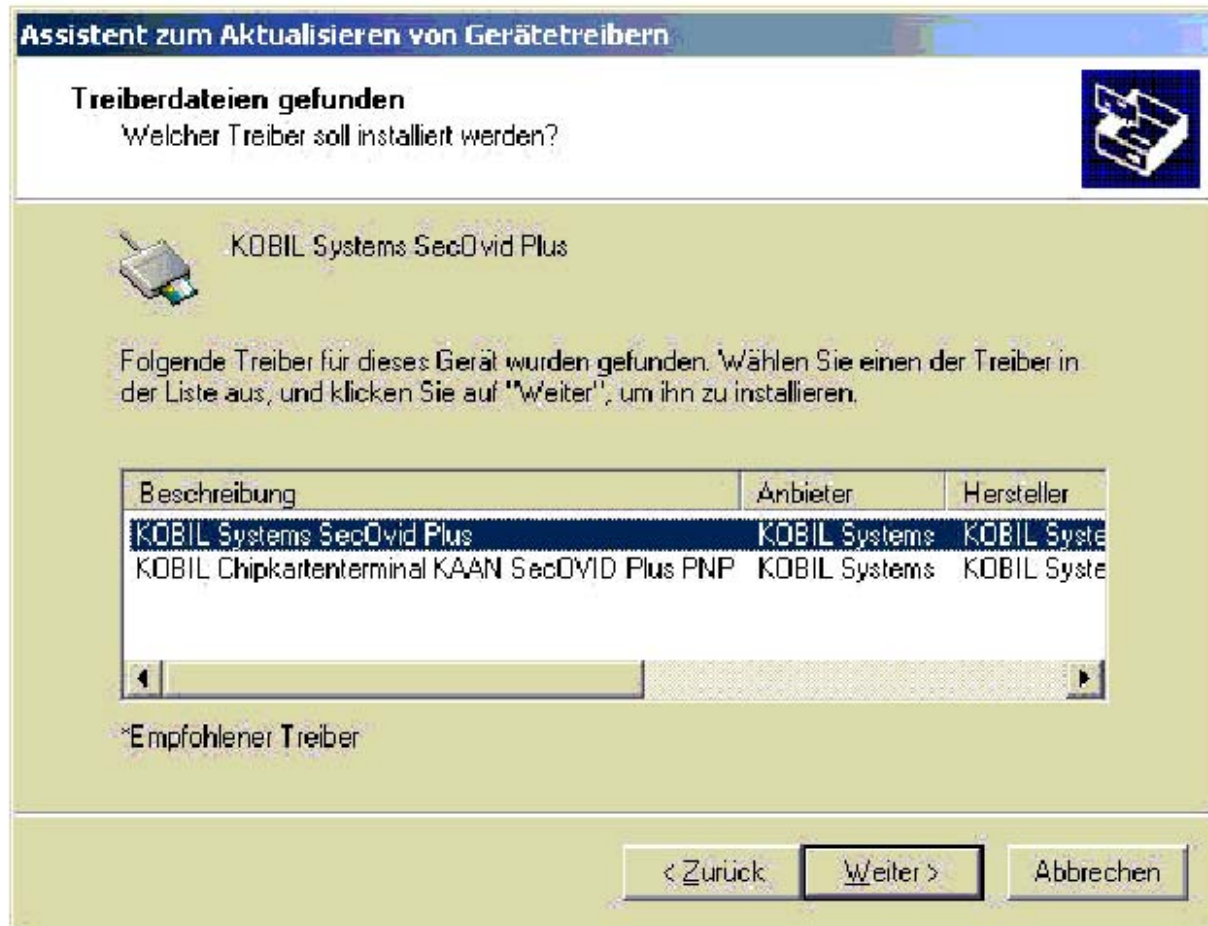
Assistent zum Aktualisieren von Gerätetreibern

Treiberdateien gefunden
Welcher Treiber soll installiert werden?

KOBIL Systems SecOvid Plus

Folgende Treiber für dieses Gerät wurden gefunden. Wählen Sie einen der Treiber in der Liste aus, und klicken Sie auf "Weiter", um ihn zu installieren.

| Beschreibung | Anbieter | Hersteller |
|---|---|---|
| KOBIL Systems SecOvid Plus | KOBIL Systems | KOBIL Syste |
| KOBIL Chipkartenterminal KAAN SecOVID Plus PNP | KOBIL Systems | KOBIL Syste |

*Empfohlener Treiber

< Zurück   Weiter >   Abbrechen